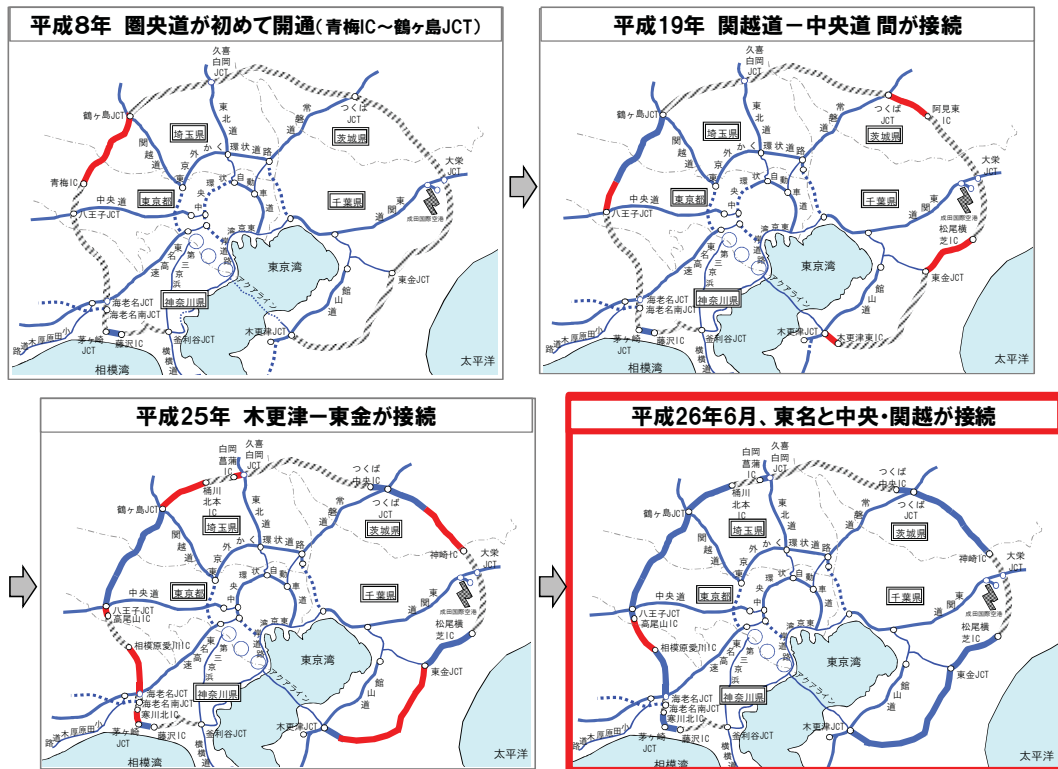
平成8年 圏央道が初めて開通(青梅IC～鶴ヶ島JCT)

久喜白岡JCT
鶴ヶ島JCT
埼玉県
茨城県
関越道
東北道
常磐道
外かく環状道路
青梅IC
中央道
八王子JCT
東京都
首都高
中央環状
自動車道
東関道
千葉県
大栄JCT
成田国際空港
湾岸
東名
第三京浜
横浜
東京湾
アクアライン
館山道
東金JCT
海老名JCT
海老名南JCT
神奈川県
小田原厚木道路
茅ヶ崎JCT
藤沢IC
釜利谷JCT
木更津JCT
相模湾
太平洋

平成19年 関越道－中央道 間が接続

久喜白岡JCT
つくばJCT
阿見東IC
鶴ヶ島JCT
埼玉県
茨城県
大栄JCT
中央道
八王子JCT
東京都
千葉県
成田国際空港
松尾横芝IC
東京湾
東金JCT
海老名JCT
海老名南JCT
神奈川県
茅ヶ崎JCT
藤沢IC
釜利谷JCT
木更津JCT
木更津東IC
相模湾
太平洋

平成25年 木更津ー東金が接続

久喜白岡JCT
白岡菖蒲IC
桶川北本IC
つくば中央IC
つくばJCT
鶴ヶ島JCT
埼玉県
茨城県
神崎IC
大栄JCT
中央道
八王子JCT
高尾山IC
東京都
千葉県
成田国際空港
松尾横芝IC
相模原愛川IC
東京湾
東金JCT
海老名JCT
海老名南JCT
寒川北IC
神奈川県
茅ヶ崎JCT
藤沢IC
釜利谷JCT
木更津JCT
相模湾
太平洋

平成26年6月、東名と中央・関越が接続

久喜白岡JCT
白岡菖蒲IC
桶川北本IC
つくば中央IC
つくばJCT
鶴ヶ島JCT
埼玉県
茨城県
神崎IC
大栄JCT
中央道
八王子JCT
高尾山IC
東京都
千葉県
成田国際空港
松尾横芝IC
相模原愛川IC
東京湾
東金JCT
海老名JCT
海老名南JCT
寒川北IC
神奈川県
茅ヶ崎JCT
藤沢IC
釜利谷JCT
木更津JCT
相模湾
太平洋